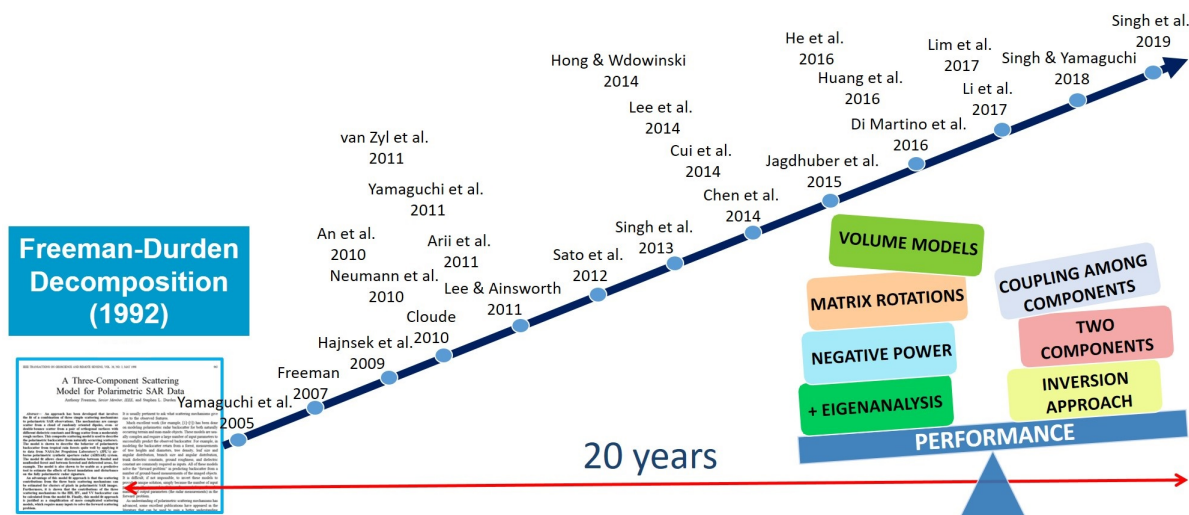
Freeman-Durden Decomposition (1992)

A Three-Component Scattering Model for Polarimetric SAR Data

Yamaguchi et al. 2005

Freeman 2007

Hajnsek et al. 2009

Cloude 2010

Neumann et al. 2010

An et al. 2010

Yamaguchi et al. 2011

van Zyl et al. 2011

Arii et al. 2011

Lee & Ainsworth 2011

Sato et al. 2012

Singh et al. 2013

Hong & Wdowinski 2014

Lee et al. 2014

Cui et al. 2014

Chen et al. 2014

Jagdhuber et al. 2015

He et al. 2016

Huang et al. 2016

Di Martino et al. 2016

Lim et al. 2017

Li et al. 2017

Singh & Yamaguchi 2018

Singh et al. 2019

VOLUME MODELS

MATRIX ROTATIONS

NEGATIVE POWER

+ EIGENANALYSIS

COUPLING AMONG COMPONENTS

TWO COMPONENTS

INVERSION APPROACH

PERFORMANCE

20 years